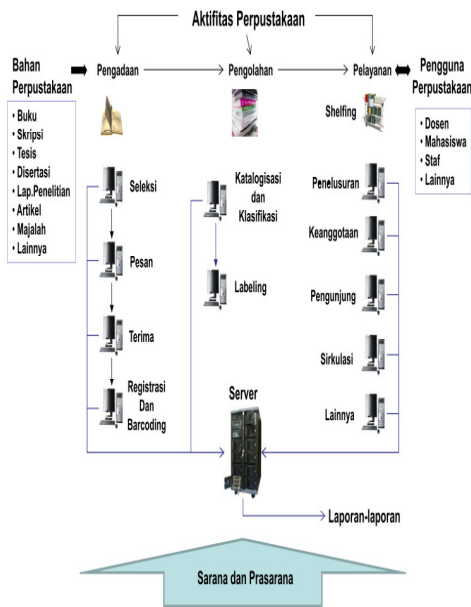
Aktifitas Perpustakaan

Bahan Perpustakaan

• Buku
• Skripsi
• Tesis
• Disertasi
• Lap.Penelitian
• Artikel
• Majalah
• Lainnya

Pengadaan

Pengolahan

Pelayanan

Pengguna Perpustakaan

• Dosen
• Mahasiswa
• Staf
• Lainnya

Shelfing

Seleksi

Pesan

Terima

Registrasi Dan Barcoding

Katalogisasi dan Klasifikasi

Labeling

Penelusuran

Keanggotaan

Pengunjung

Sirkulasi

Lainnya

Server

Laporan-laporan

Sarana dan Prasarana